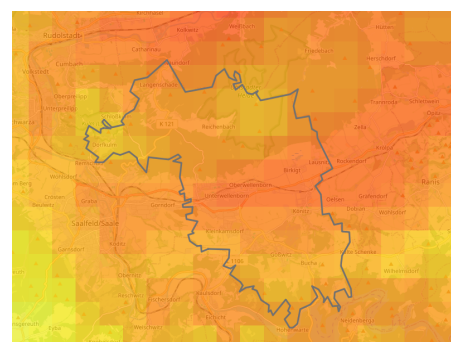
Rudolstadt
Catharinau
Kolkwitz
Weißen
Langenschade
Rockendorf
Oberwellenborn
Unterwellenborn
Birkigt
Saalfeld/Saale
Gorndorf
Dorfilm
Könitz
Goßwitz
Bucha
Lausnitz
Pößneck
Ranis
Krölpa
Wilhelmsdorf
Hütten
Oppurg
Grüne
Friedebach
Posen
Wernburg